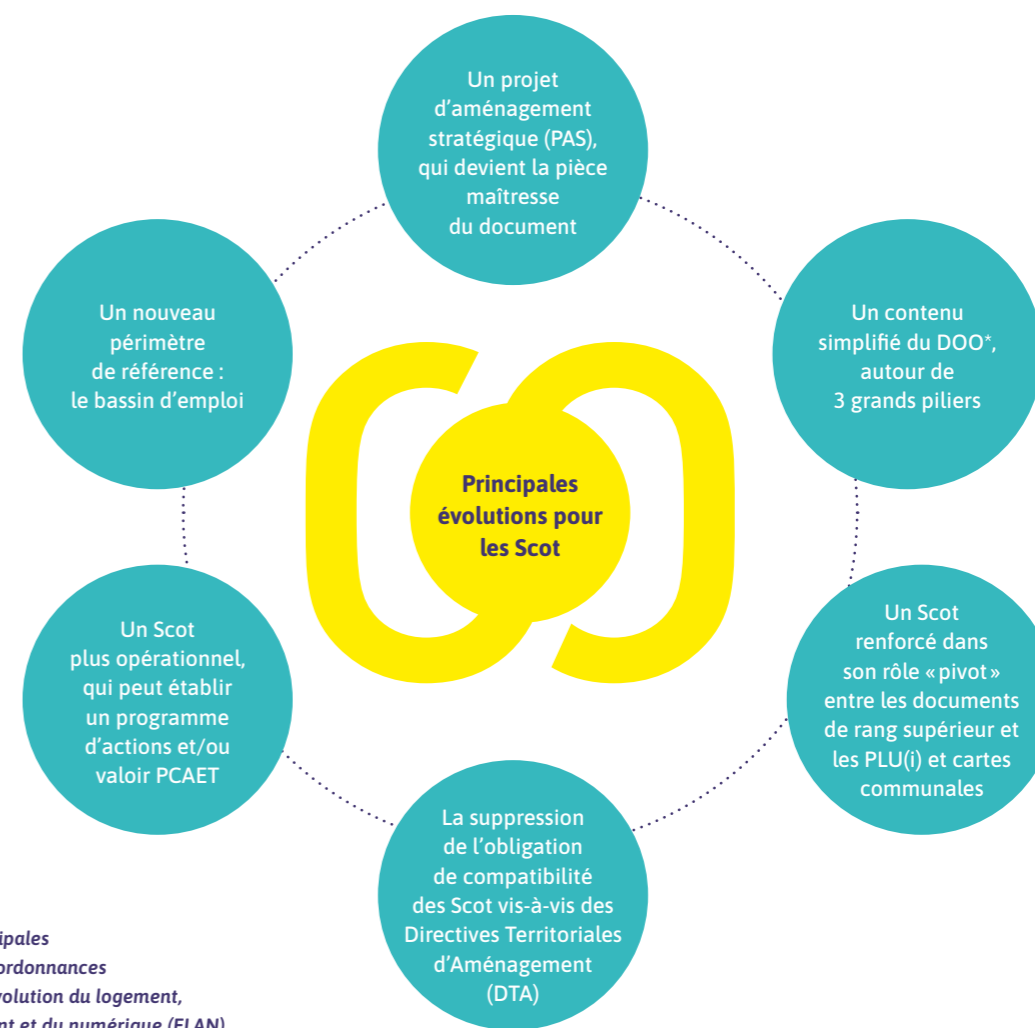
Un projet d'aménagement stratégique (PAS), qui devient la pièce maîtresse du document

Un nouveau périmètre de référence : le bassin d'emploi

Un contenu simplifié du DOO*, autour de 3 grands piliers

Principales évolutions pour les Scot

Un Scot plus opérationnel, qui peut établir un programme d'actions et/ou valoir PCAET

Un Scot renforcé dans son rôle « pivot » entre les documents de rang supérieur et les PLU(i) et cartes communales

La suppression de l'obligation de compatibilité des Scot vis-à-vis des Directives Territoriales d'Aménagement (DTA)

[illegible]ipales
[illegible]ordonnances
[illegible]volution du logement,
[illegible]nt et du numérique (ELAN)